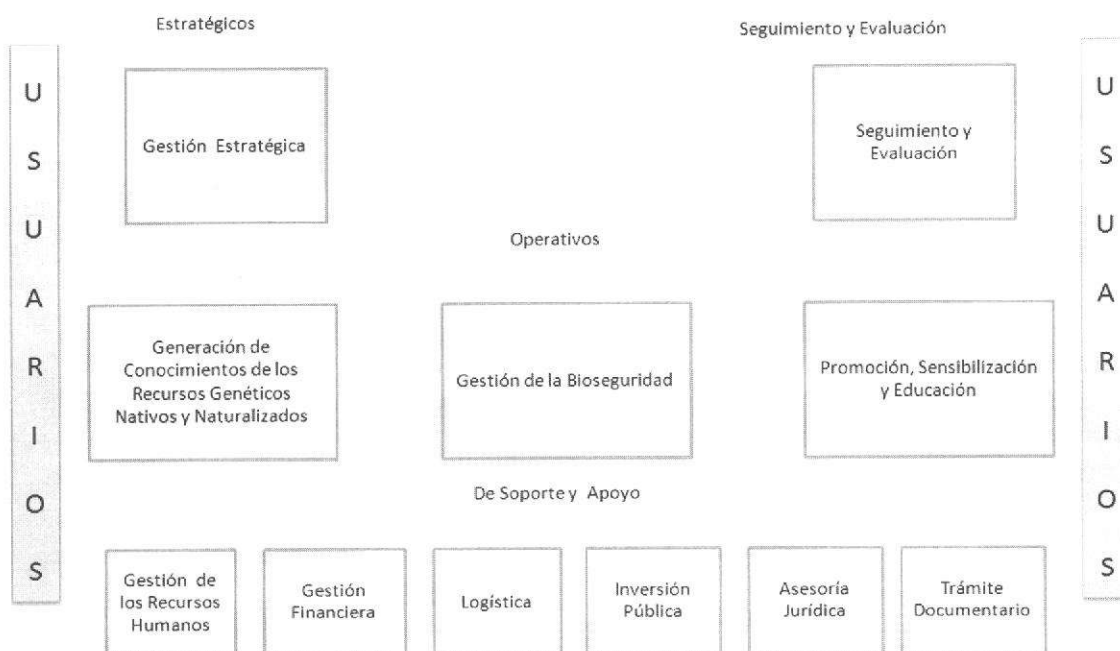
USUARIOS

Estratégicos

Seguimiento y Evaluación

Gestión Estratégica

Seguimiento y Evaluación

Operativos

Generación de Conocimientos de los Recursos Genéticos Nativos y Naturalizados

Gestión de la Bioseguridad

Promoción, Sensibilización y Educación

De Soporte y Apoyo

Gestión de los Recursos Humanos

Gestión Financiera

Logística

Inversión Pública

Asesoría Jurídica

Trámite Documentario

USUARIOS